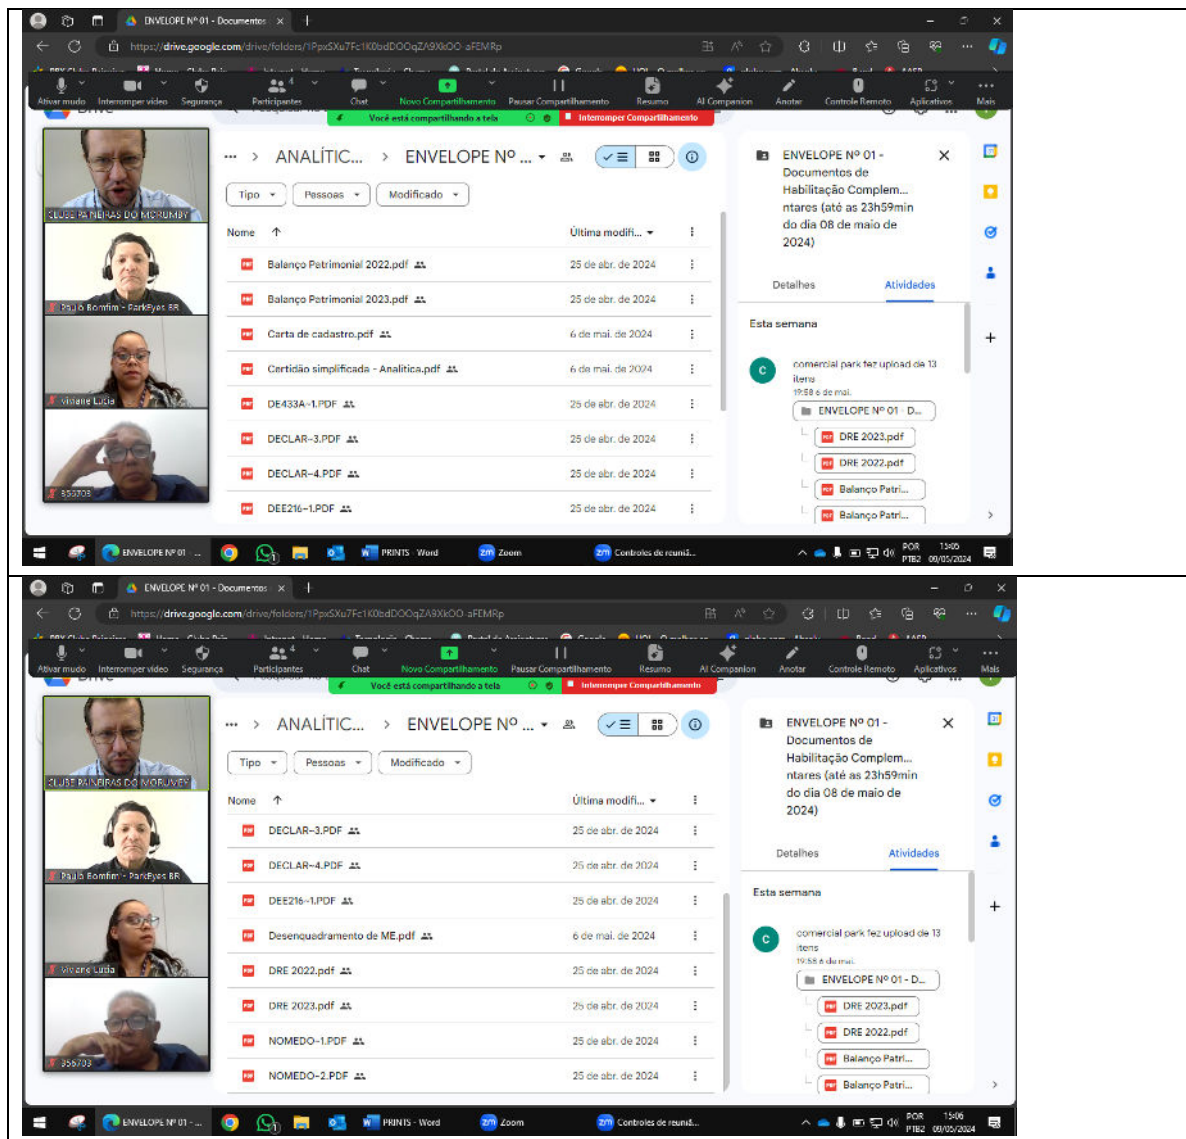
ENVELOPE Nº 01 - Documentos ×

https://drive.google.com/drive/folders/1PpxSXu7Fc1K0bdDOOqZA9XkOO-aFEMRp

Ativar mudo | Interromper vídeo | Segurança | Participantes | Chat | Novo Compartilhamento | Pausar Compartilhamento | Resumo | AI Companion | Anotar | Controle Remoto | Aplicativos | Mais

Você está compartilhando a tela | Interromper Compartilhamento

CLUBE PALMEIRAS DO MORUMBY
Paulo Bomfim - ParkEyes BR
Viviane Lucia
356703

... > ANALÍTIC... > ENVELOPE Nº ...

Tipo | Pessoas | Modificado

| Nome ↑ | Última modifi... |
|---|---|
| Balanço Patrimonial 2022.pdf | 25 de abr. de 2024 |
| Balanço Patrimonial 2023.pdf | 25 de abr. de 2024 |
| Carta de cadastro.pdf | 6 de mai. de 2024 |
| Certidão simplificada - Analitica.pdf | 6 de mai. de 2024 |
| DE433A~1.PDF | 25 de abr. de 2024 |
| DECLAR~3.PDF | 25 de abr. de 2024 |
| DECLAR~4.PDF | 25 de abr. de 2024 |
| DEE216~1.PDF | 25 de abr. de 2024 |

ENVELOPE Nº 01 - Documentos de Habilitação Complem... ntares (até as 23h59min do dia 08 de maio de 2024)

Detalhes | Atividades

Esta semana

comercial park fez upload de 13 itens
19:58 6 de mai.
ENVELOPE Nº 01 - D...
DRE 2023.pdf
DRE 2022.pdf
Balanço Patri...
Balanço Patri...

ENVELOPE Nº 01 - ... | PRINTS - Word | Zoom | Controles de reuniã... | POR PTB2 | 15:05 09/05/2024

ENVELOPE Nº 01 - Documentos ×

https://drive.google.com/drive/folders/1PpxSXu7Fc1K0bdDOOqZA9XkOO-aFEMRp

Ativar mudo | Interromper vídeo | Segurança | Participantes | Chat | Novo Compartilhamento | Pausar Compartilhamento | Resumo | AI Companion | Anotar | Controle Remoto | Aplicativos | Mais

Você está compartilhando a tela | Interromper Compartilhamento

CLUBE PALMEIRAS DO MORUMBY
Paulo Bomfim - ParkEyes BR
Viviane Lucia
356703

... > ANALÍTIC... > ENVELOPE Nº ...

Tipo | Pessoas | Modificado

| Nome ↑ | Última modifi... |
|---|---|
| DECLAR~3.PDF | 25 de abr. de 2024 |
| DECLAR~4.PDF | 25 de abr. de 2024 |
| DEE216~1.PDF | 25 de abr. de 2024 |
| Desenquadramento de ME.pdf | 6 de mai. de 2024 |
| DRE 2022.pdf | 25 de abr. de 2024 |
| DRE 2023.pdf | 25 de abr. de 2024 |
| NOMEDO~1.PDF | 25 de abr. de 2024 |
| NOMEDO~2.PDF | 25 de abr. de 2024 |

ENVELOPE Nº 01 - Documentos de Habilitação Complem... ntares (até as 23h59min do dia 08 de maio de 2024)

Detalhes | Atividades

Esta semana

comercial park fez upload de 13 itens
19:58 6 de mai.
ENVELOPE Nº 01 - D...
DRE 2023.pdf
DRE 2022.pdf
Balanço Patri...
Balanço Patri...

ENVELOPE Nº 01 - ... | PRINTS - Word | Zoom | Controles de reuniã... | POR PTB2 | 15:06 09/05/2024